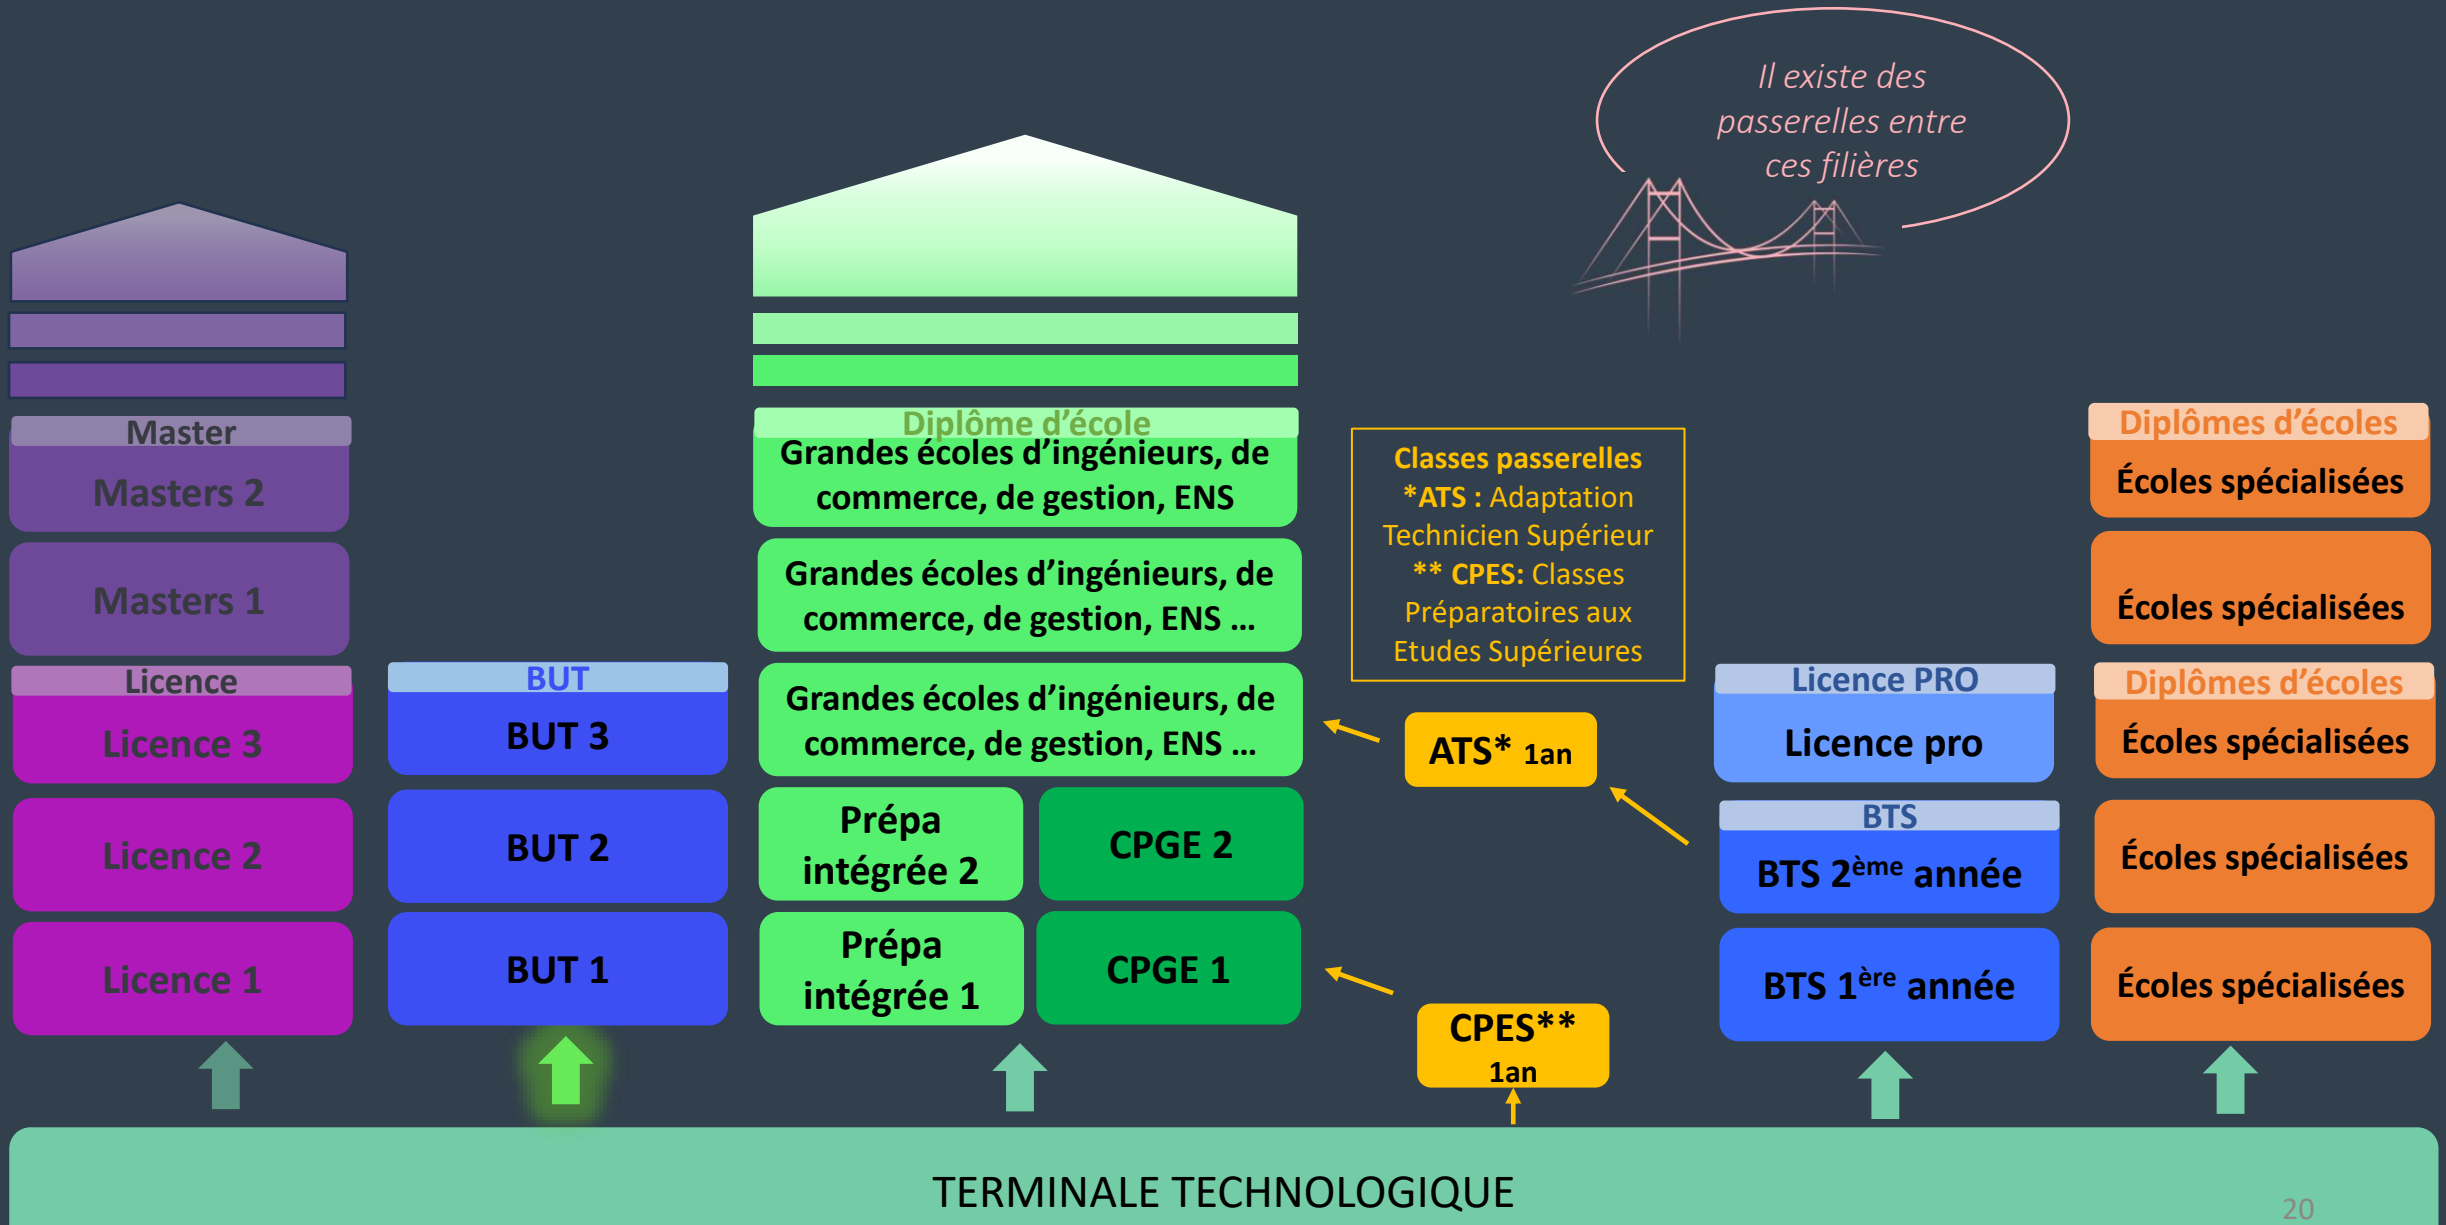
Il existe des passerelles entre ces filières

Master
Masters 2
Masters 1
Licence
Licence 3
Licence 2
Licence 1

BUT
BUT 3
BUT 2
BUT 1

Diplôme d'école
Grandes écoles d'ingénieurs, de commerce, de gestion, ENS
Grandes écoles d'ingénieurs, de commerce, de gestion, ENS …
Grandes écoles d'ingénieurs, de commerce, de gestion, ENS …
Prépa intégrée 2
CPGE 2
Prépa intégrée 1
CPGE 1

Classes passerelles
*ATS : Adaptation Technicien Supérieur
** CPES: Classes Préparatoires aux Etudes Supérieures

ATS* 1an
CPES** 1an

Licence PRO
Licence pro
BTS
BTS 2$^{ème}$ année
BTS 1$^{ère}$ année

Diplômes d'écoles
Écoles spécialisées
Écoles spécialisées
Diplômes d'écoles
Écoles spécialisées
Écoles spécialisées
Écoles spécialisées

TERMINALE TECHNOLOGIQUE

20